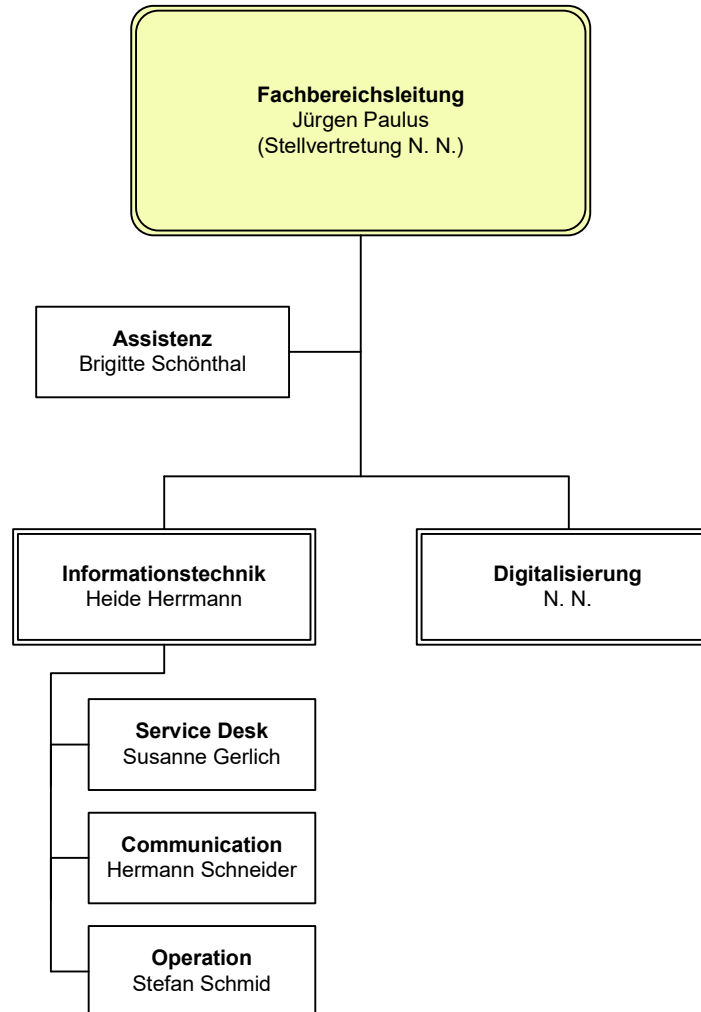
**Fachbereichsleitung**
Jürgen Paulus
(Stellvertretung N. N.)

**Assistenz**
Brigitte Schönthal

**Informationstechnik**
Heide Herrmann

**Digitalisierung**
N. N.

**Service Desk**
Susanne Gerlich

**Communication**
Hermann Schneider

**Operation**
Stefan Schmid